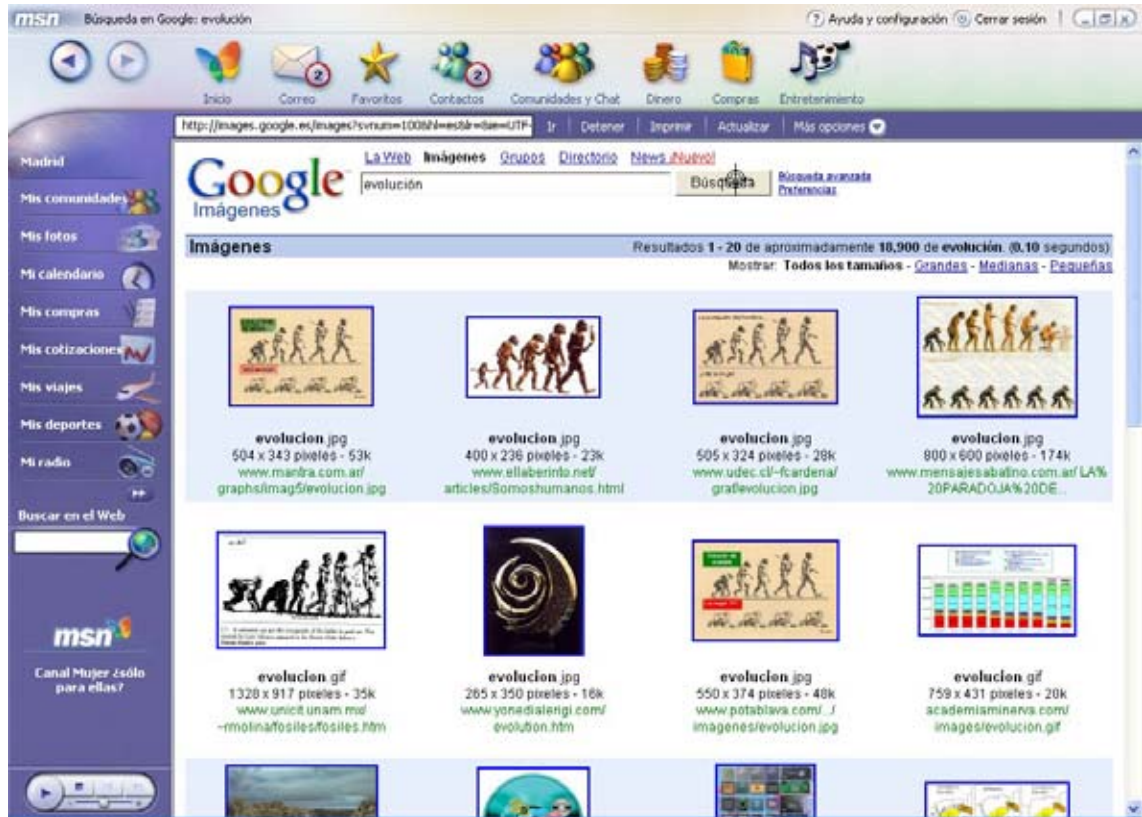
msn Búsqueda en Google: evolución

Ayuda y configuración Cerrar sesión

Inicio Correo Favoritos Contactos Comunidades y Chat Dinero Compras Entretenimiento

http://images.google.es/images?svnum=10&hl=es&lr=&ie=UTF- Ir Detener Imprimir Actualizar Más opciones

Madrid
Mis comunidades
Mis fotos
Mi calendario
Mis compras
Mis cotizaciones
Mis viajes
Mis deportes
Mi radio
Buscar en el Web

msn

Canal Mujer ¿sólo para ellas?

Google Imágenes

La Web Imágenes Grupos Directorio News ¡Nuevo!

evolución

Búsqueda

Búsqueda avanzada
Preferencias

Imágenes

Resultados 1 - 20 de aproximadamente 10,900 de evolución. (0,10 segundos)

Mostrar: Todos los tamaños - Grandes - Medianas - Pequeñas

evolucion.jpg
504 x 343 pixeles - 53k
www.mantra.com.ar/graphs/imag5/evolucion.jpg

evolucion.jpg
400 x 236 pixeles - 23k
www.ellaberinto.net/articles/Somoshumanos.html

evolucion.jpg
505 x 324 pixeles - 28k
www.udec.cl/~fcardena/graf/evolucion.jpg

evolucion.jpg
800 x 600 pixeles - 174k
www.mensajesabatino.com.ar/LA%20PARADOJA%20DE...

evolucion.gif
1328 x 917 pixeles - 35k
www.unicit.unam.mx/~rmolina/fosiles/fosiles.htm

evolucion.jpg
265 x 350 pixeles - 16k
www.yonedialergi.com/evolution.htm

evolucion.jpg
550 x 374 pixeles - 48k
www.potablava.com/.../imagenes/evolucion.jpg

evolucion.gif
759 x 431 pixeles - 20k
academiaminerva.com/images/evolucion.gif